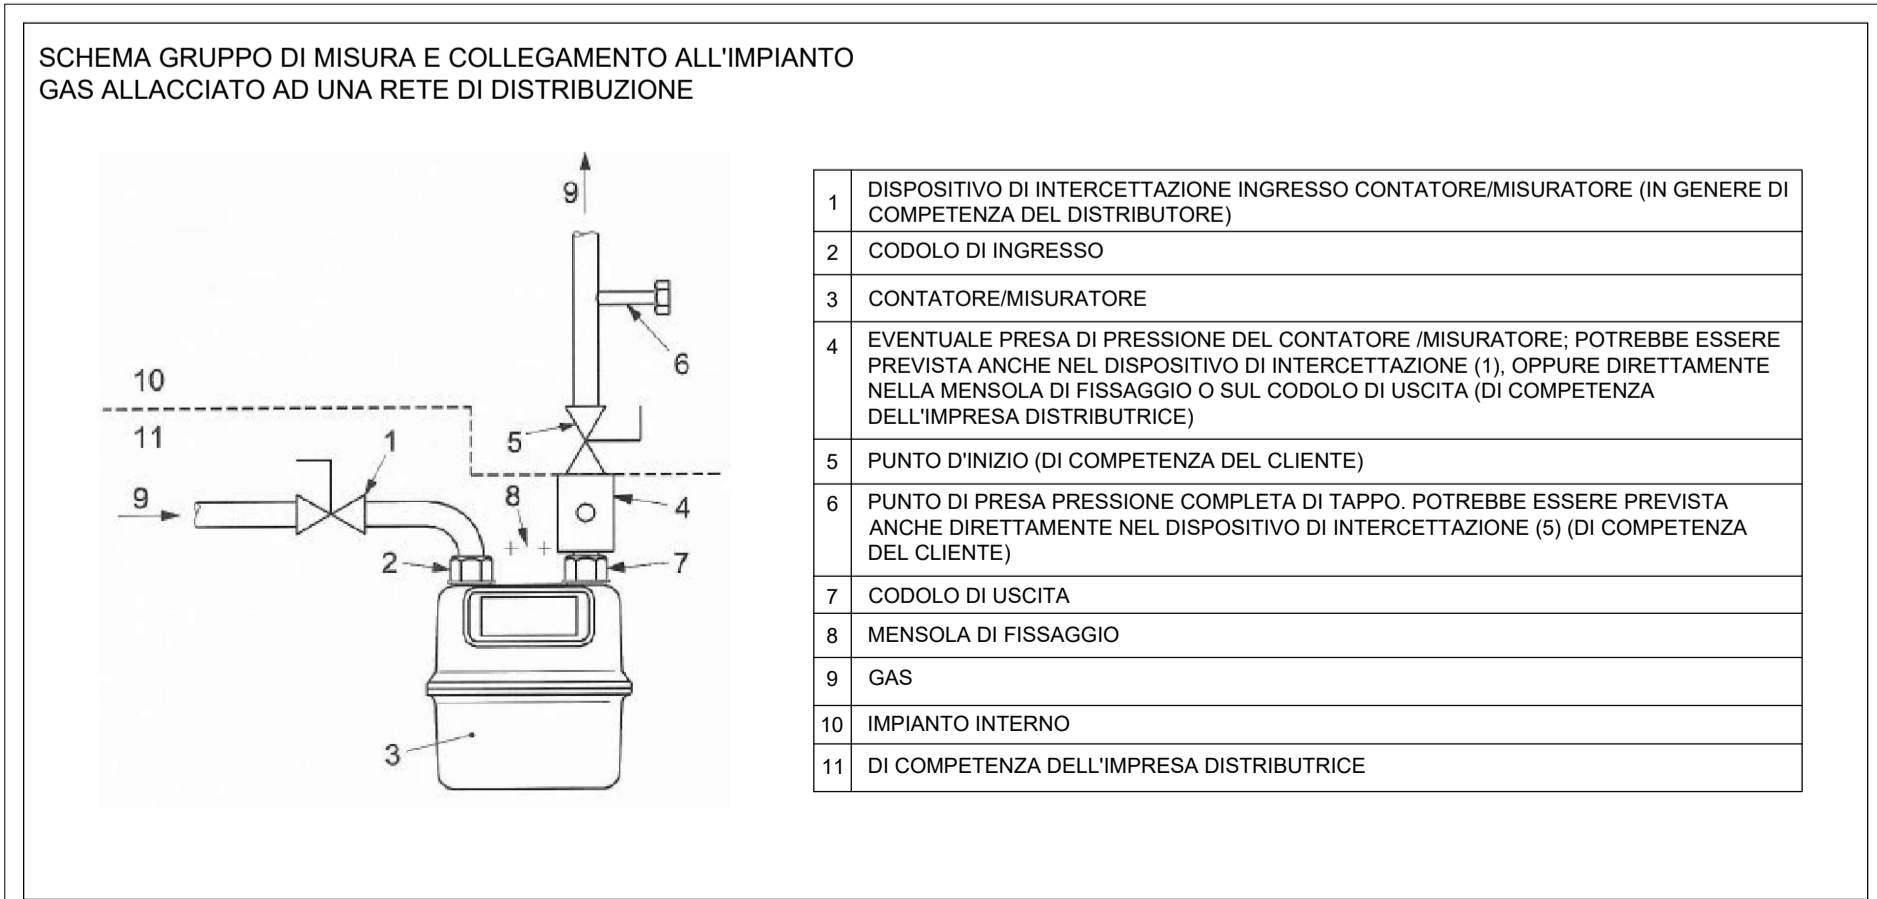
SCHEMA GRUPPO DI MISURA E COLLEGAMENTO ALL'IMPIANTO
GAS ALLACCIATO AD UNA RETE DI DISTRIBUZIONE

9
6
10
11
5
1
8
9
4
2
7
3

| | |
|---|---|
| 1 | DISPOSITIVO DI INTERCETTAZIONE INGRESSO CONTATORE/MISURATORE (IN GENERE DI COMPETENZA DEL DISTRIBUTORE) |
| 2 | CODOLO DI INGRESSO |
| 3 | CONTATORE/MISURATORE |
| 4 | EVENTUALE PRESA DI PRESSIONE DEL CONTATORE /MISURATORE; POTREBBE ESSERE PREVISTA ANCHE NEL DISPOSITIVO DI INTERCETTAZIONE (1), OPPURE DIRETTAMENTE NELLA MENSOLA DI FISSAGGIO O SUL CODOLO DI USCITA (DI COMPETENZA DELL'IMPRESA DISTRIBUTRICE) |
| 5 | PUNTO D'INIZIO (DI COMPETENZA DEL CLIENTE) |
| 6 | PUNTO DI PRESA PRESSIONE COMPLETA DI TAPPO. POTREBBE ESSERE PREVISTA ANCHE DIRETTAMENTE NEL DISPOSITIVO DI INTERCETTAZIONE (5) (DI COMPETENZA DEL CLIENTE) |
| 7 | CODOLO DI USCITA |
| 8 | MENSOLA DI FISSAGGIO |
| 9 | GAS |
| 10 | IMPIANTO INTERNO |
| 11 | DI COMPETENZA DELL'IMPRESA DISTRIBUTRICE |